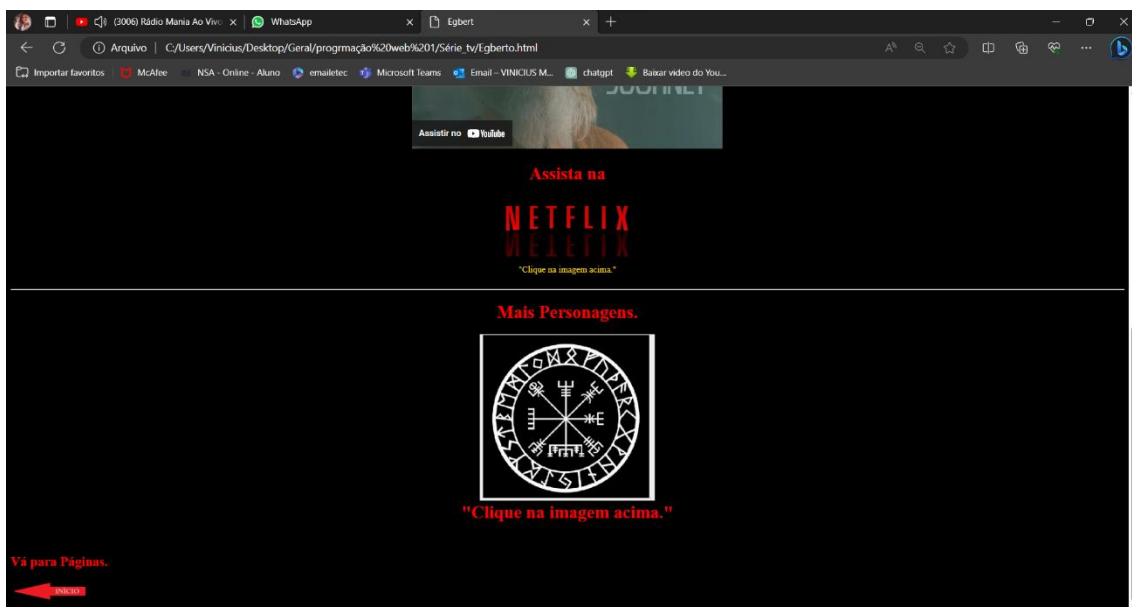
(3006) Rádio Mania Ao Vivo ×
WhatsApp ×
Egbert ×
+

Arquivo | C:/Users/Vinicius/Desktop/Geral/progrmação%20web%201/Série_tv/Egberto.html

Importar favoritos | McAfee | NSA - Online - Aluno | emailetec | Microsoft Teams | Email – VINICIUS M... | chatgpt | Baixar video do You...

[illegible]

Assistir no YouTube

Assista na

NETFLIX

"Clique na imagem acima."

Mais Personagens.

"Clique na imagem acima."

Vá para Páginas.

INICIO